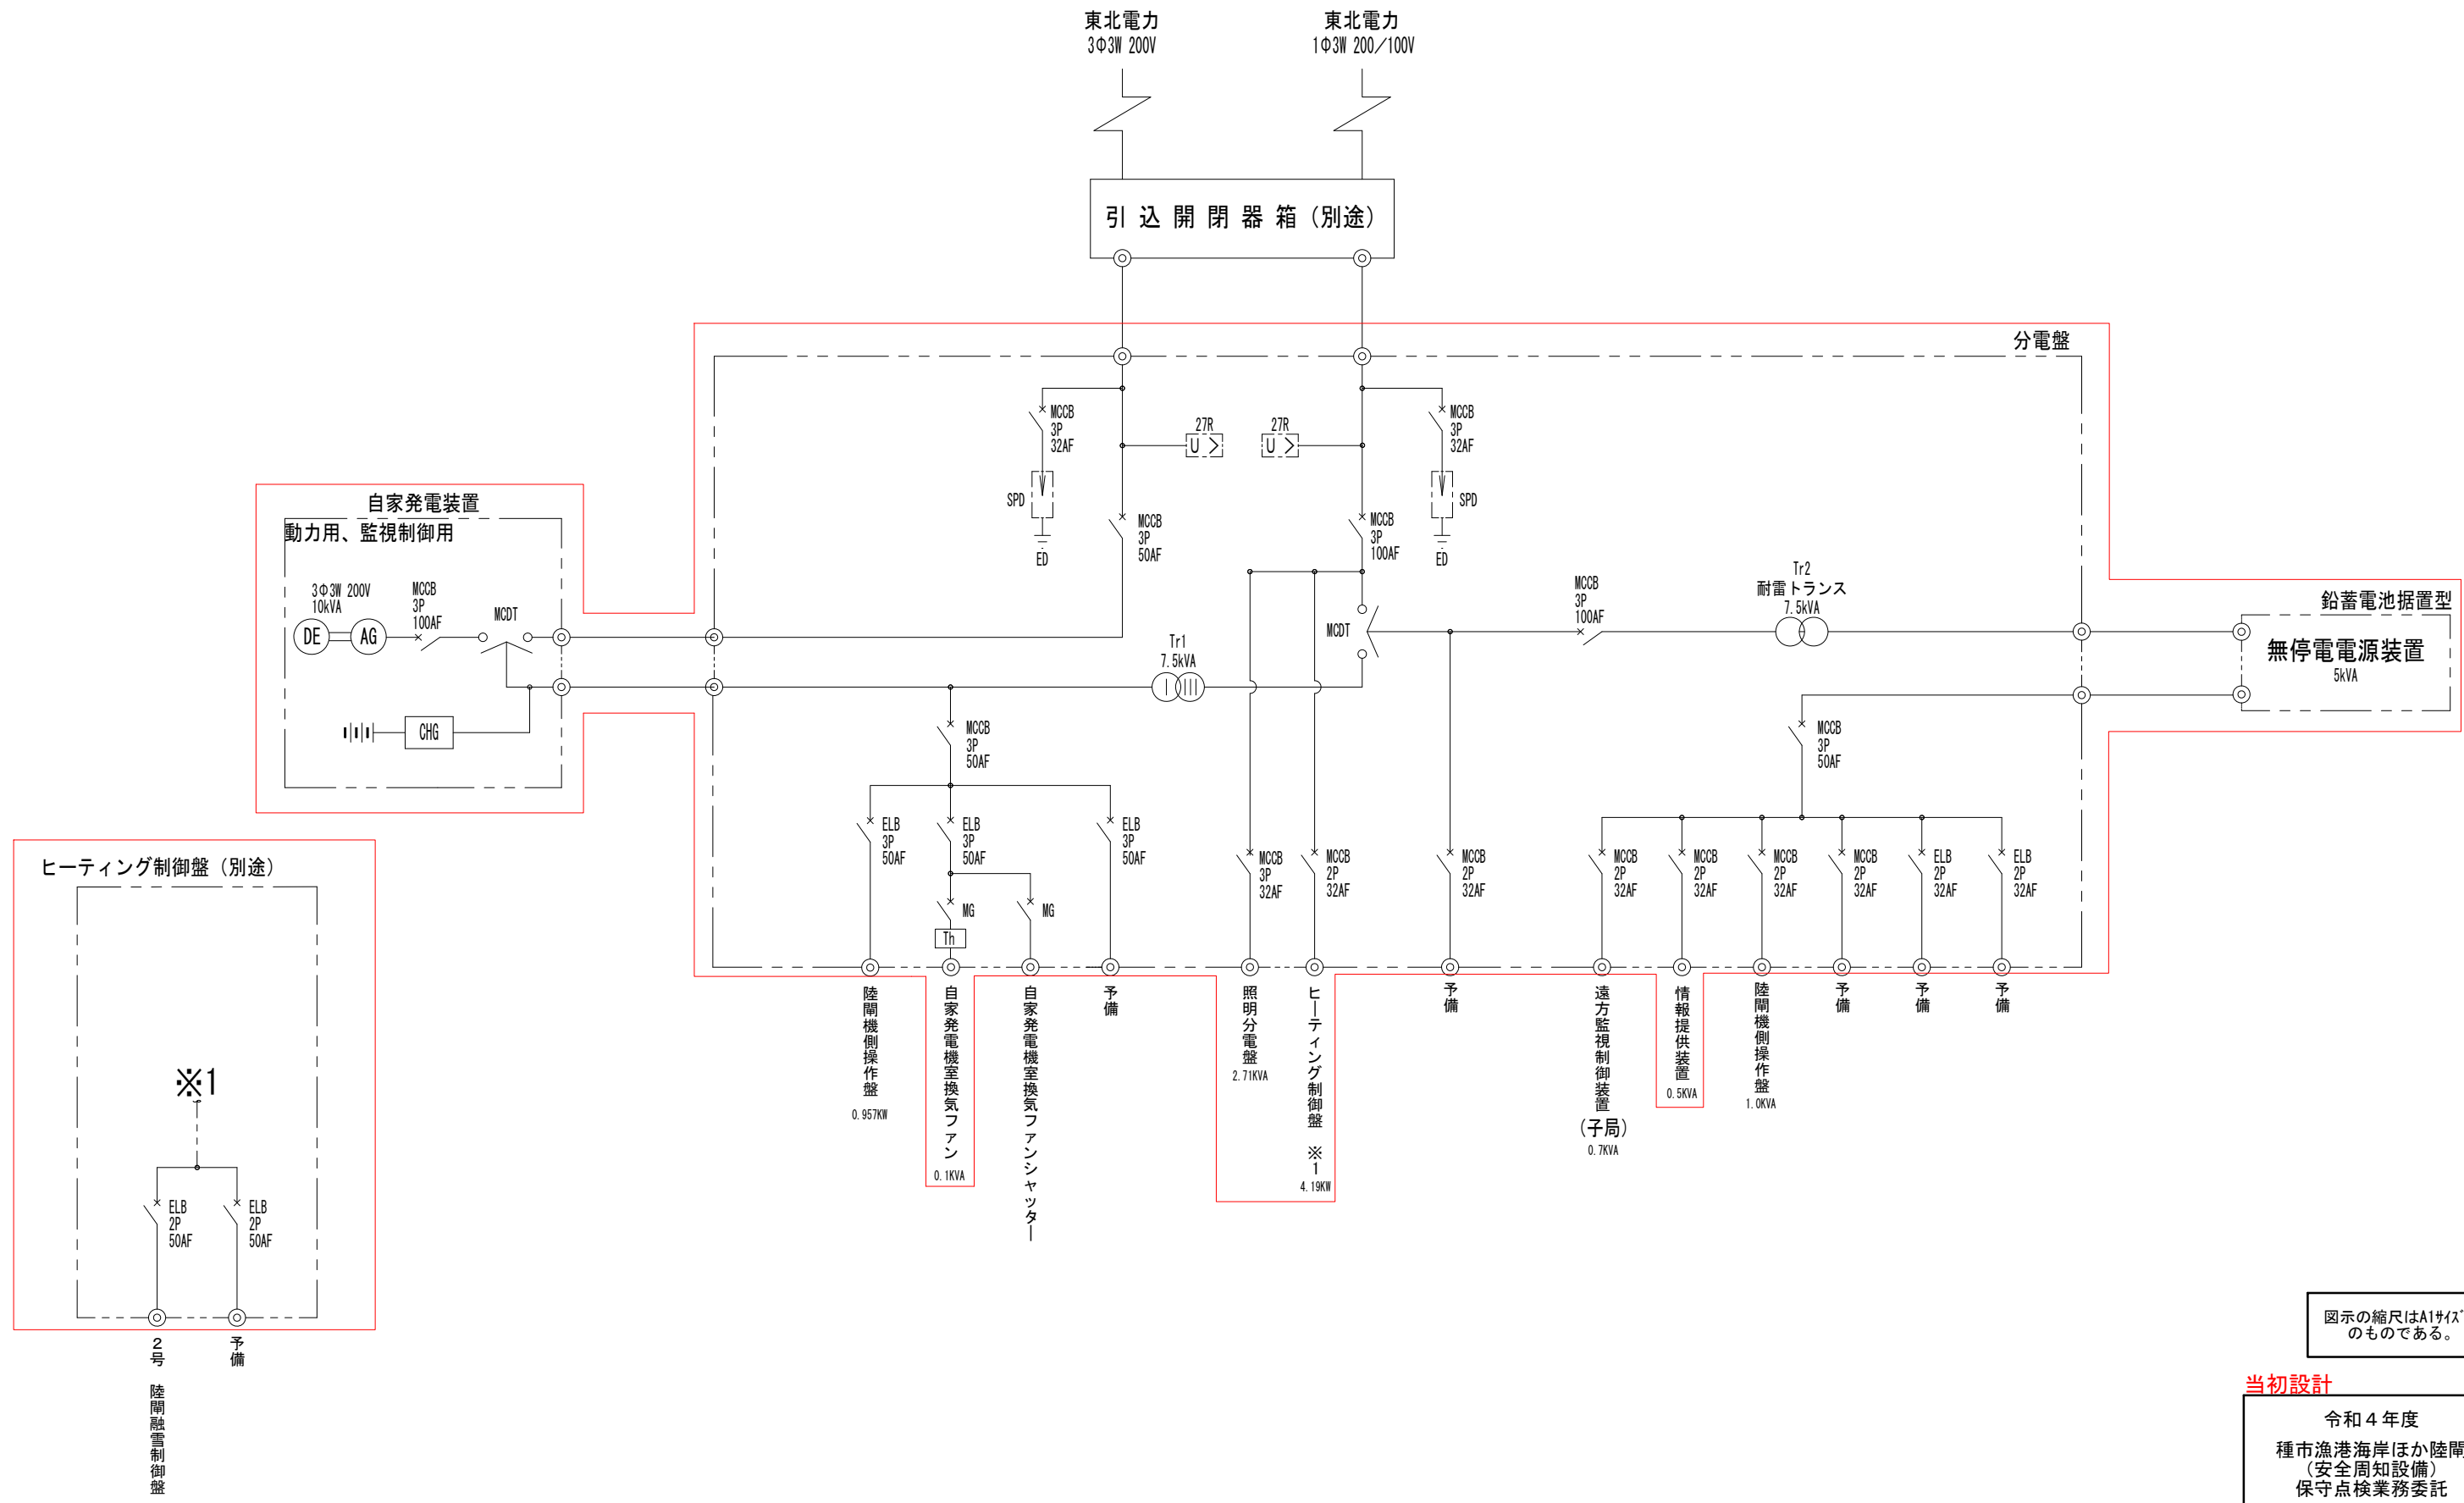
東北電力
3Φ3W 200V

東北電力
1Φ3W 200/100V

引 込 開 閉 器 箱（別途）

分電盤

MCCB
3P
32AF

27R

27R

MCCB
3P
32AF

SPD

ED

MCCB
3P
50AF

MCCB
3P
100AF

SPD

ED

自家発電装置
動力用、監視制御用

3Φ3W 200V
10kVA

DE

AG

MCCB
3P
100AF

MCDT

CHG

Tr1
7.5kVA

MCDT

MCCB
3P
100AF

Tr2
耐雷トランス
7.5kVA

鉛蓄電池据置型

無停電電源装置
5kVA

MCCB
3P
50AF

MCCB
3P
50AF

ELB
3P
50AF

ELB
3P
50AF

ELB
3P
50AF

MG

Th

MG

MCCB
3P
32AF

MCCB
2P
32AF

MCCB
2P
32AF

MCCB
2P
32AF

MCCB
2P
32AF

MCCB
2P
32AF

MCCB
2P
32AF

ELB
2P
32AF

ELB
2P
32AF

陸閘機側操作盤
0.957KW

自家発電機室換気ファン
0.1KVA

自家発電機室換気ファンシャッター

予備

照明分電盤
2.71KVA

ヒーティング制御盤 ※1
4.19KW

予備

遠方監視制御装置（子局）
0.7KVA

情報提供装置
0.5KVA

陸閘機側操作盤
1.0KVA

予備

予備

予備

ヒーティング制御盤（別途）

※1

ELB
2P
50AF

ELB
2P
50AF

2号 陸閘融雪制御盤

予備

図示の縮尺はA1ｻｲｽﾞ
のものである。

当初設計

令和４年度
種市漁港海岸ほか陸閘
（安全周知設備）
保守点検業務委託